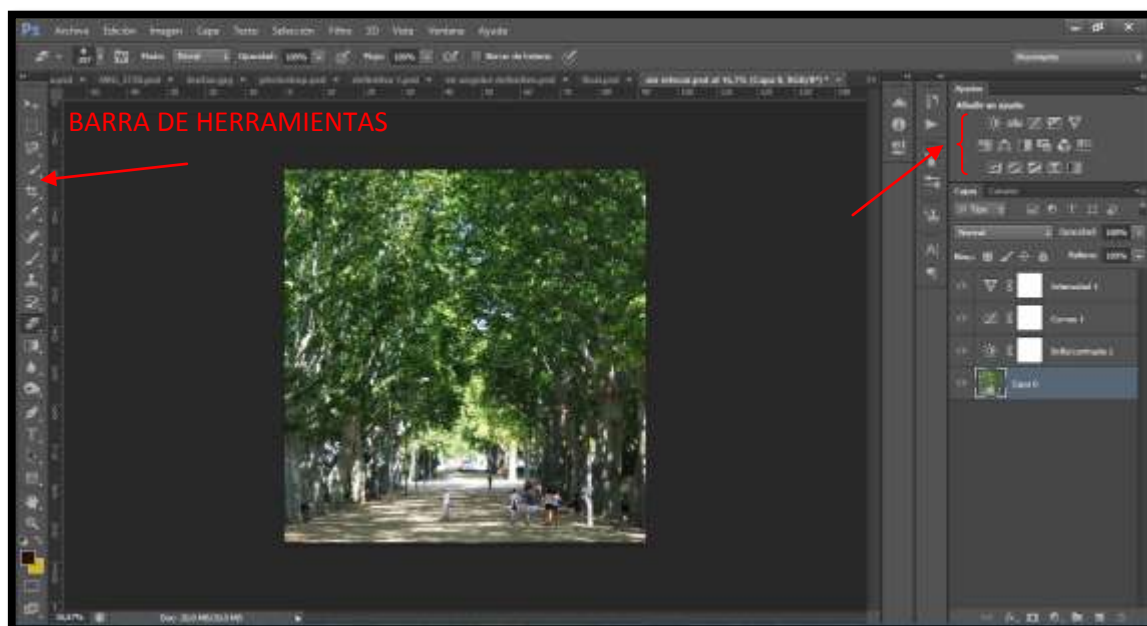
Ps Archivo Edición Imagen Capa Texto Selección Filtro 3D Vista Ventana Ayuda

Modo: Pincel Opacidad: 100% Flujo: 100% Borrar en historia

BARRA DE HERRAMIENTAS

Ajustes
Añadir un ajuste

Capas Canales
Tipo
Normal Opacidad: 100%
Bloq: Relleno: 100%
Intensidad 1
Curvas 1
Brillo/contraste 1
Capa 0

Doc: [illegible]